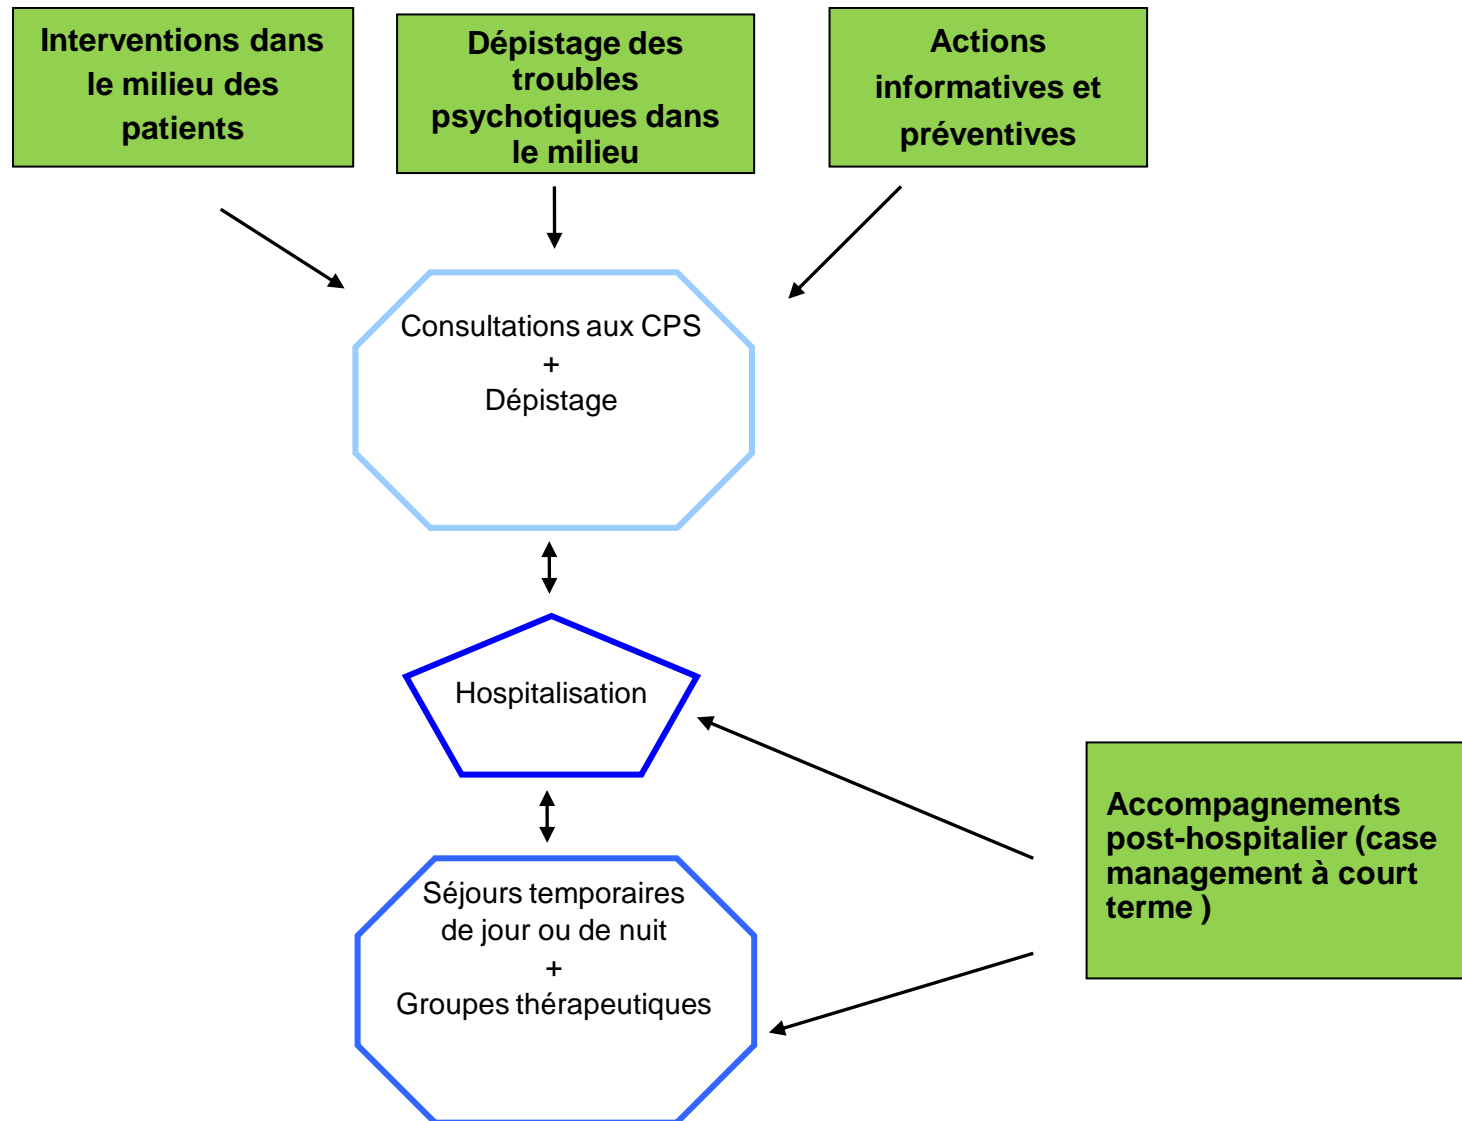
Interventions dans le milieu des patients

Dépistage des troubles psychotiques dans le milieu

Actions informatives et préventives

Consultations aux CPS
+
Dépistage

Hospitalisation

Séjours temporaires de jour ou de nuit
+
Groupes thérapeutiques

Accompagnements post-hospitalier (case management à court terme )